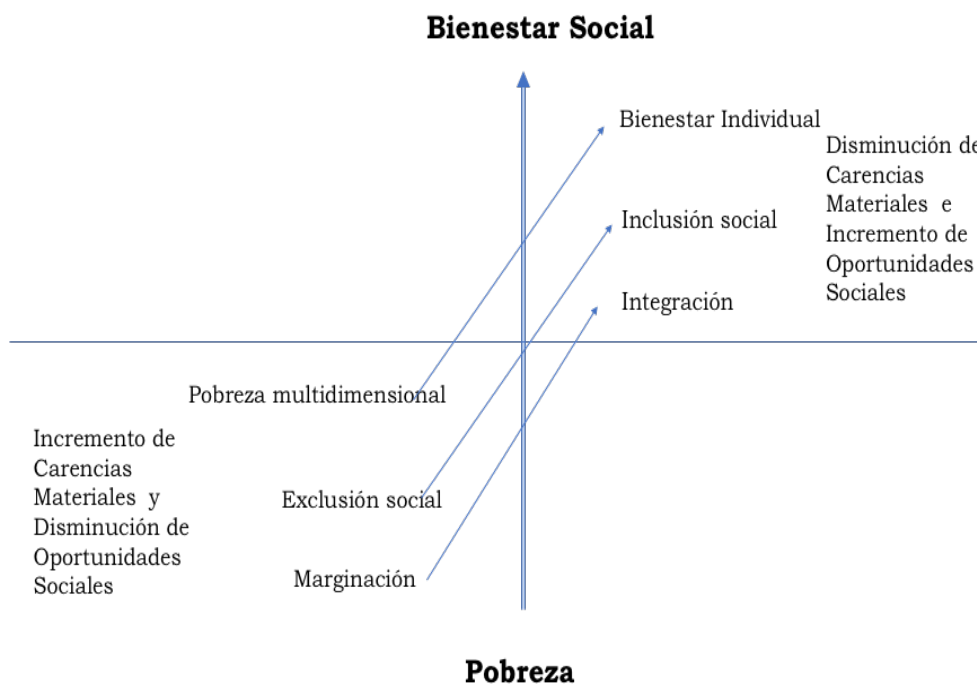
Bienestar Social

Bienestar Individual

Disminución de Carencias Materiales e Incremento de Oportunidades Sociales

Inclusión social

Integración

Pobreza multidimensional

Incremento de Carencias Materiales y Disminución de Oportunidades Sociales

Exclusión social

Marginación

Pobreza